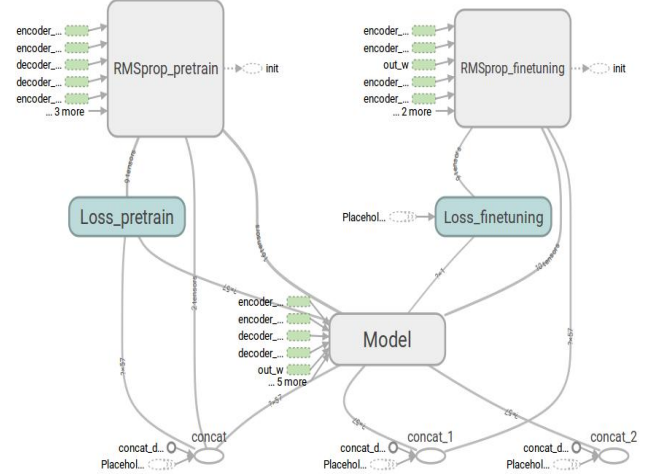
encoder_...
encoder_...
decoder_...
decoder_...
encoder_...
... 3 more
RMSprop_pretrain
init

encoder_...
encoder_...
out_w
encoder_...
encoder_...
... 2 more
RMSprop_finetuning
init

Loss_pretrain

Placehol...
Loss_finetuning

encoder_...
encoder_...
decoder_...
decoder_...
out_w
... 5 more
Model

concat_d...
Placehol...
concat

concat_d...
Placehol...
concat_1

concat_d...
Placehol...
concat_2